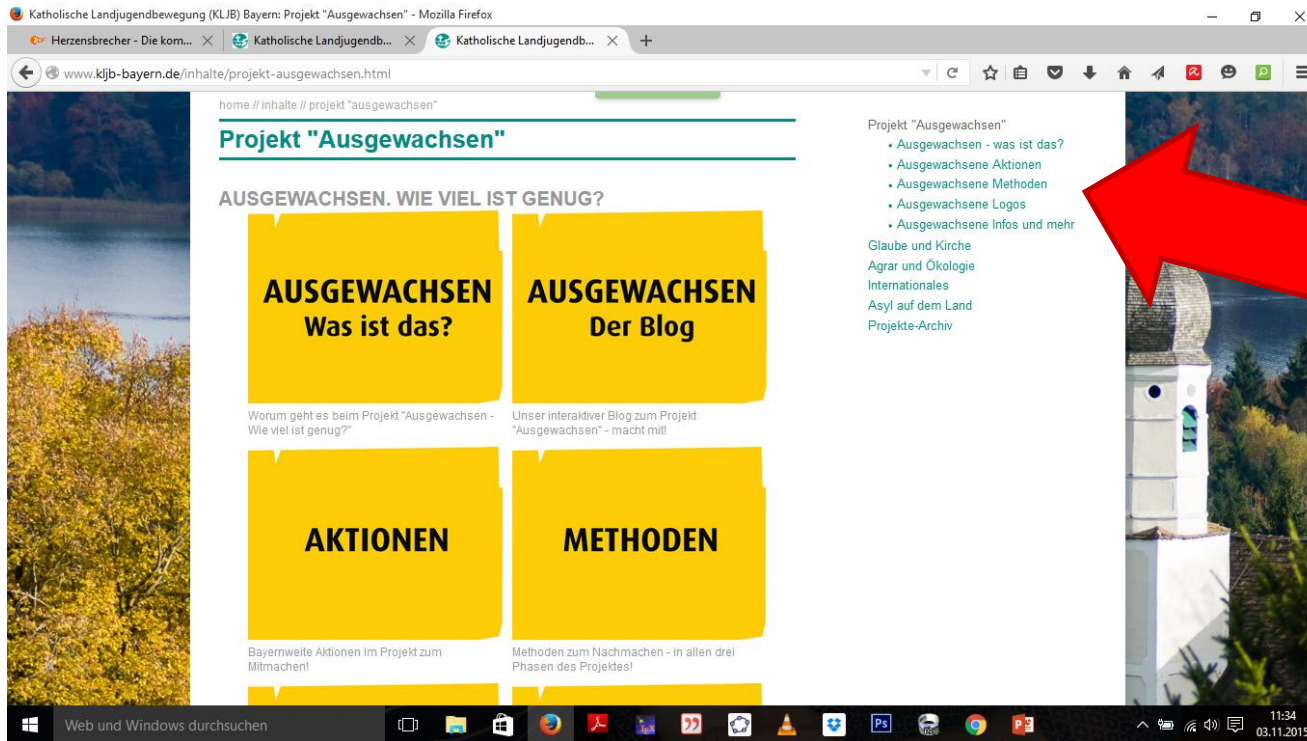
Katholische Landjugendbewegung (KLJB) Bayern: Projekt "Ausgewachsen" - Mozilla Firefox

Herzensbrecher - Die kom... | Katholische Landjugendb... | Katholische Landjugendb...

www.kljb-bayern.de/inhalte/projekt-ausgewachsen.html

home // inhalte // projekt "ausgewachsen"

Projekt "Ausgewachsen"

AUSGEWACHSEN. WIE VIEL IST GENUG?

AUSGEWACHSEN
Was ist das?

Worum geht es beim Projekt "Ausgewachsen - Wie viel ist genug?"

AUSGEWACHSEN
Der Blog

Unser interaktiver Blog zum Projekt "Ausgewachsen" - macht mit!

AKTIONEN

Bayernweite Aktionen im Projekt zum Mitmachen!

METHODEN

Methoden zum Nachmachen - in allen drei Phasen des Projektes!

Projekt "Ausgewachsen"
• Ausgewachsen - was ist das?
• Ausgewachsene Aktionen
• Ausgewachsene Methoden
• Ausgewachsene Logos
• Ausgewachsene Infos und mehr
Glaube und Kirche
Agrar und Ökologie
Internationales
Asyl auf dem Land
Projekte-Archiv

Web und Windows durchsuchen

11:34
03.11.2015